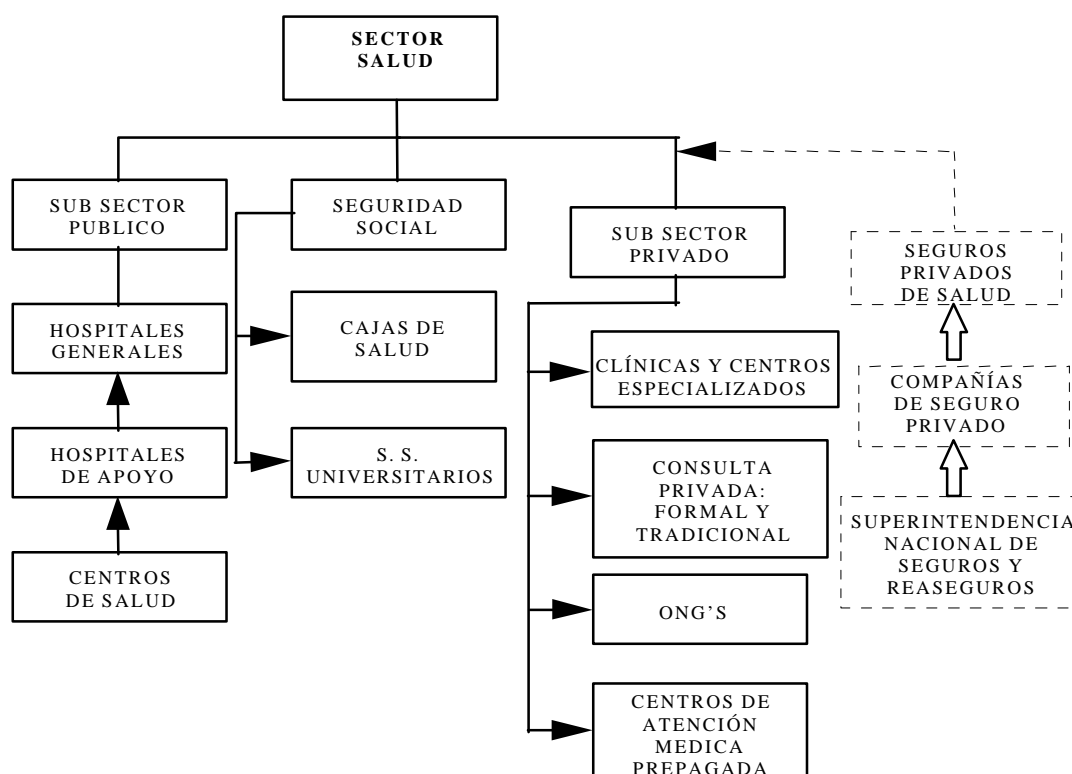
SECTOR SALUD

SUB SECTOR PUBLICO

SEGURIDAD SOCIAL

SUB SECTOR PRIVADO

SEGUROS PRIVADOS DE SALUD

HOSPITALES GENERALES

CAJAS DE SALUD

CLÍNICAS Y CENTROS ESPECIALIZADOS

COMPAÑÍAS DE SEGURO PRIVADO

HOSPITALES DE APOYO

S. S. UNIVERSITARIOS

CONSULTA PRIVADA: FORMAL Y TRADICIONAL

SUPERINTENDENCIA NACIONAL DE SEGUROS Y REASEGUROS

CENTROS DE SALUD

ONG'S

CENTROS DE ATENCIÓN MEDICA PREPAGADA